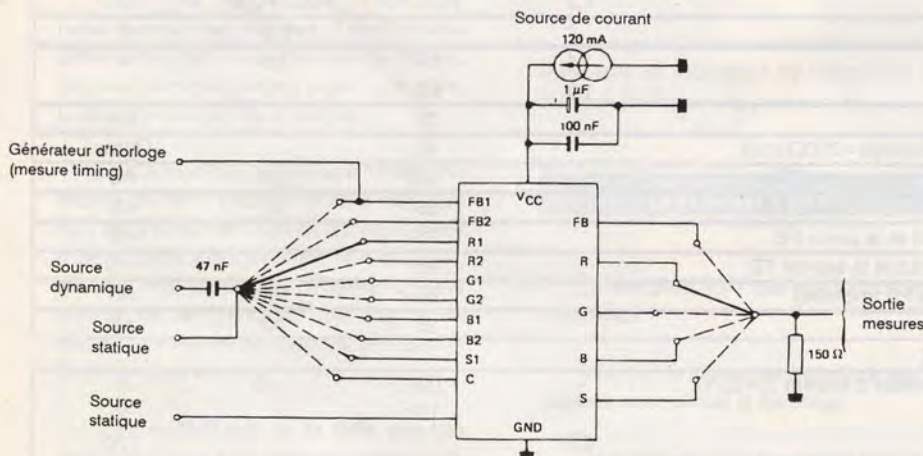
Source de courant

120 mA

1 µF

100 nF

Générateur d'horloge (mesure timing)

$V_{CC}$

FB1

FB2

R1

R2

G1

G2

B1

B2

S1

C

FB

R

G

B

S

GND

Source dynamique

47 nF

Source statique

Source statique

Sortie mesures

150 Ω